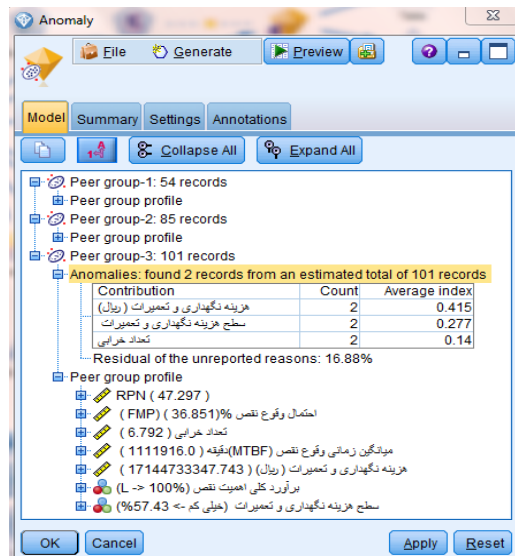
Anomaly

File Generate Preview

Model Summary Settings Annotations

Collapse All Expand All

Peer group-1: 54 records
Peer group profile
Peer group-2: 85 records
Peer group profile
Peer group-3: 101 records
Anomalies: found 2 records from an estimated total of 101 records

| Contribution | Count | Average index |
|---|---|---|
| هزینه نگهداری و تعمیرات ( ریال) | 2 | 0.415 |
| سطح هزینه نگهداری و تعمیرات | 2 | 0.277 |
| تعداد خرابی | 2 | 0.14 |

Residual of the unreported reasons: 16.88%
Peer group profile
RPN ( 47.297 )
احتمال وقوع نقص %(36.851 ( FMP)
تعداد خرابی ( 6.792 )
میانگین زمانی وقوع نقص (MTBF)دقیقه ( 1111916.0
هزینه نگهداری و تعمیرات ( ریال) ( 17144733347.743 )
برآورد کلی اهمیت نقص (100% -> L)
سطح هزینه نگهداری و تعمیرات (خیلی کم -> 57.43%)

OK Cancel Apply Reset